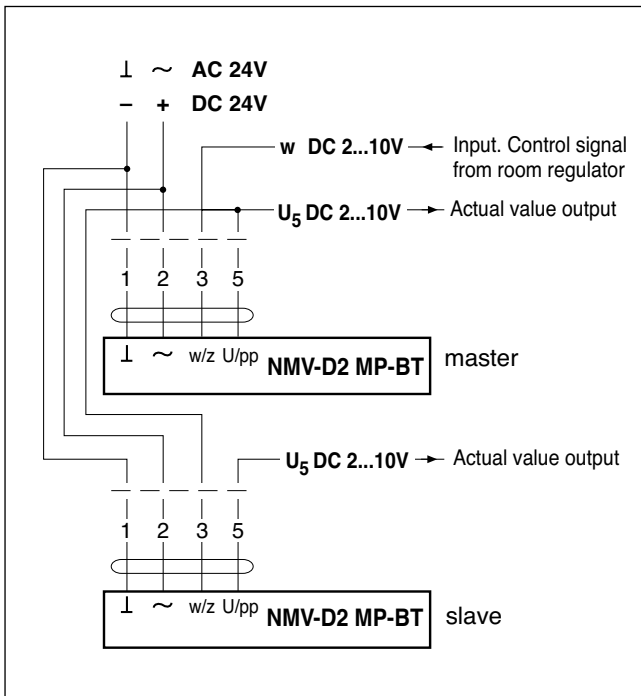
⊥ ~ AC 24V
– + DC 24V

w DC 2...10V ← Input. Control signal from room regulator

$U_5$ DC 2...10V → Actual value output

1 2 3 5

⊥ ~ w/z U/pp NMV-D2 MP-BT master

$U_5$ DC 2...10V → Actual value output

1 2 3 5

⊥ ~ w/z U/pp NMV-D2 MP-BT slave